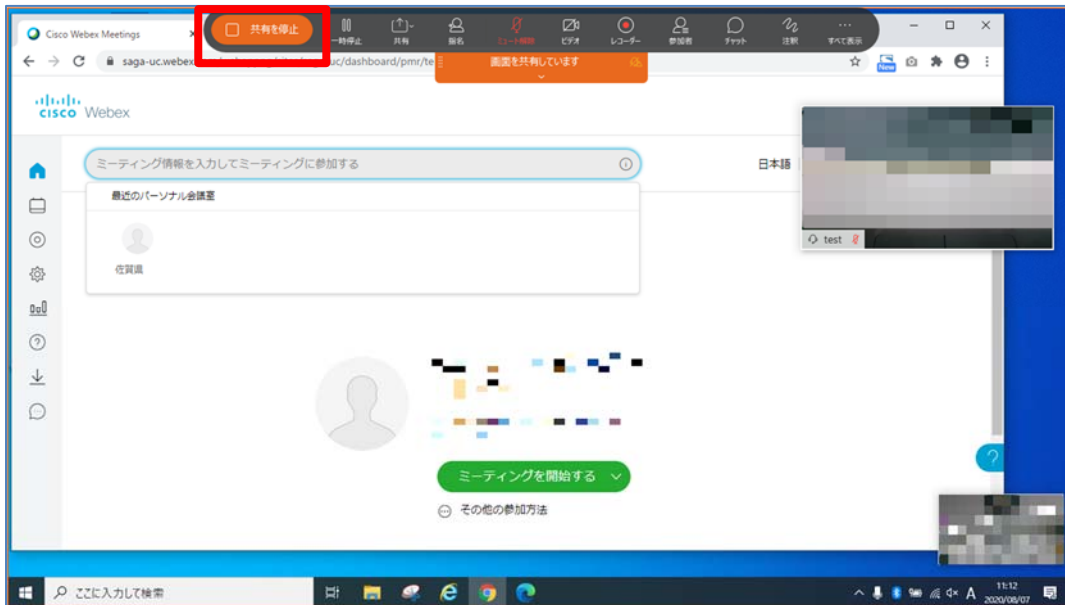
Cisco Webex Meetings

共有を停止

一時停止 共有 署名 ミュート解除 ビデオ レコーダー 参加者 チャット 注釈 すべて表示

saga-uc.webex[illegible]uc/dashboard/pmr/te

画面を共有しています

New

cisco Webex

ミーティング情報を入力してミーティングに参加する

日本語

最近のパーソナル会議室

佐賀県

test

ミーティングを開始する

その他の参加方法

ここに入力して検索

A

11:12
2020/08/07